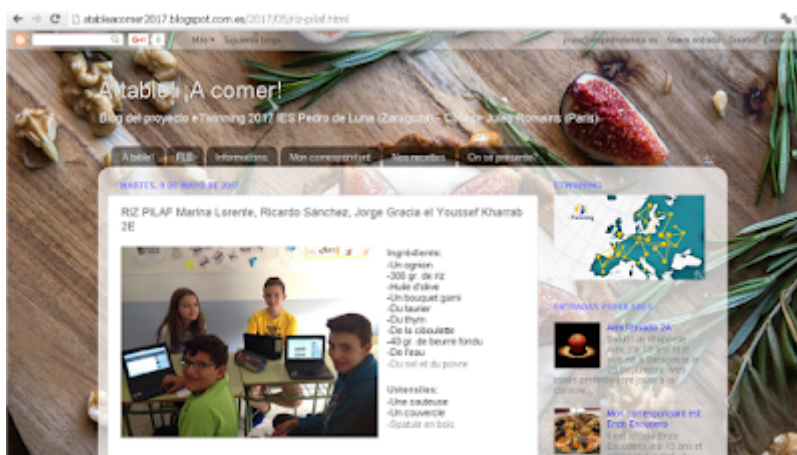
atablecomer2017.blogspot.com.es/2017/05/riz-pilaf.html

G+1 Más ▾ Siguiente blog Nueva entrada Diseño

A table ! ¡A comer!

Blog del proyecto eTwinning 2017 IES Pedro de Luna (Zaragoza) - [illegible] Jules Romains (Paris)

A table! FLE Informations Mon correspondant Nos recettes On se présente!

MARTES, 9 DE MAYO DE 2017

RIZ PILAF Marina Lorente, Ricardo Sánchez, Jorge Gracia et Youssef Kharrab 2E

Ingrédients:
-Un oignon
-300 gr. de riz
-Huile d'olive
-Un bouquet garni
-Du laurier
-Du thym
-De la ciboulette
-40 gr. de beurre fondu
-De l'eau
-Du sel et du poivre

Ustensiles:
-Une sauteuse
-Un couvercle
-Spatule en bois

ETWINNING

eTwinning

ENTRADAS POPULARES

Alex Rosado 2A
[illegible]

Mon correspondant est Enzo Escudero
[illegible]